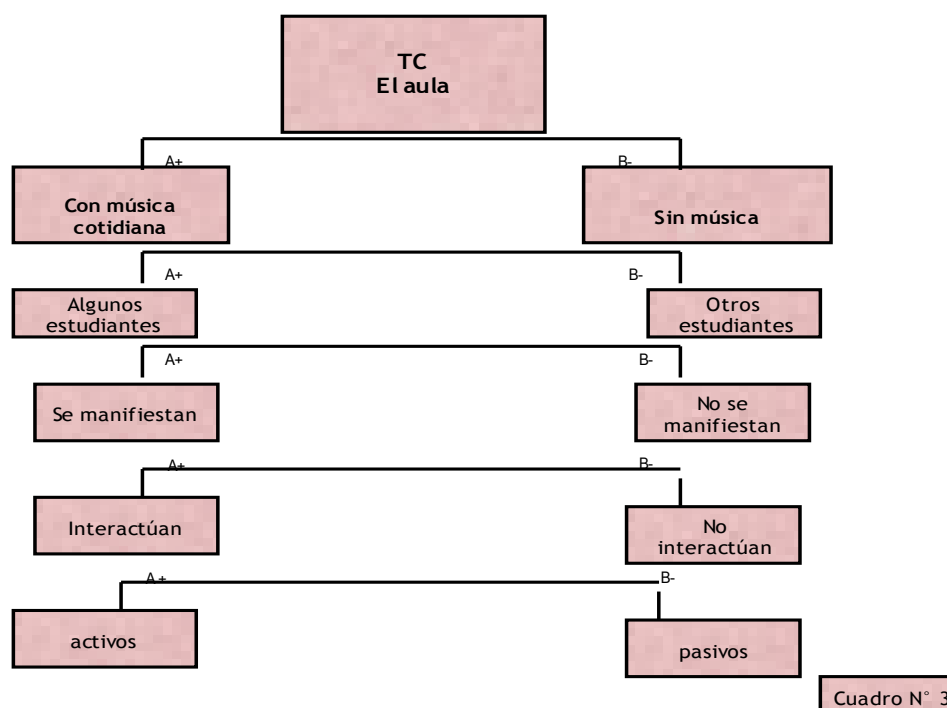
TC
El aula

A+

B-

Con música cotidiana

Sin música

A+

B-

Algunos estudiantes

Otros estudiantes

A+

B-

Se manifiestan

No se manifiestan

A+

B-

Interactúan

No interactúan

A+

B-

activos

pasivos

Cuadro N° 3